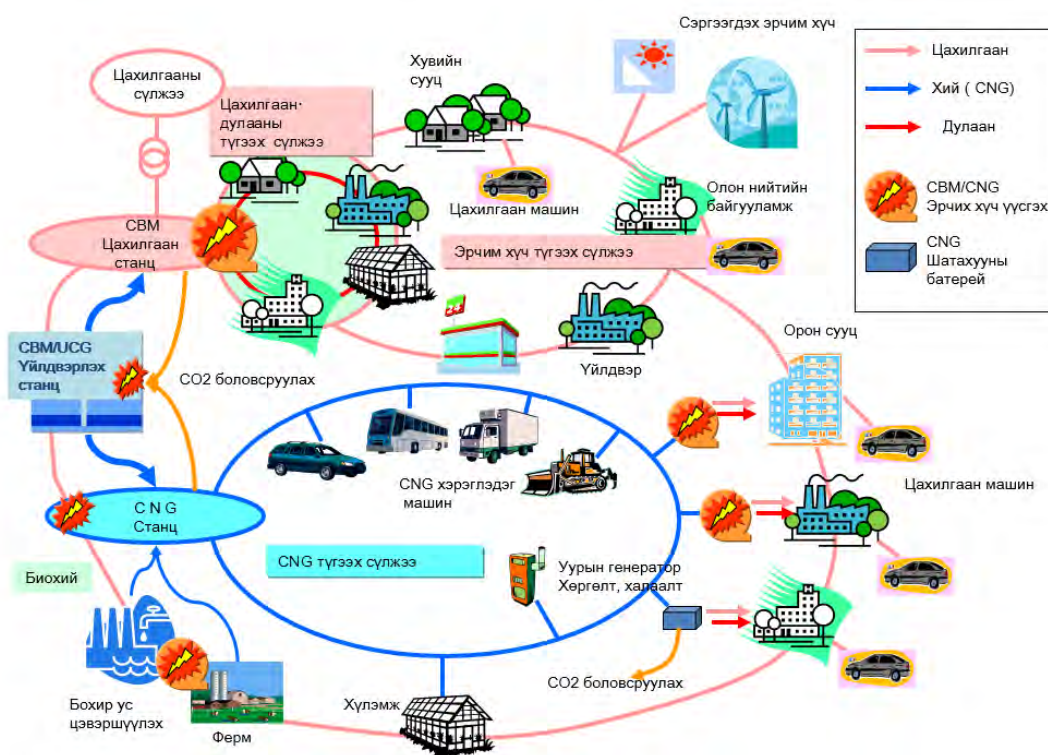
Сэргээгдэх эрчим хүч

Цахилгаан

Хий ( CNG)

Дулаан

CBM/CNG Эрчих хүч үүсгэх

CNG Шатахууны батерей

Цахилгааны сүлжээ

Хувийн сууц

Цахилгаан· дулааны түгээх сүлжээ

CBM Цахилгаан станц

Цахилгаан машин

Олон нийтийн байгууламж

Эрчим хүч түгээх сүлжээ

CBM/UCG Үйлдвэрлэх станц

CO2 боловсруулах

Үйлдвэр

Орон сууц

CNG хэрэглэдэг машин

Цахилгаан машин

C N G Станц

CNG түгээх сүлжээ

Уурын генератор Хөргөлт, халаалт

Биохий

CO2 боловсруулах

Бохир ус цэвэршүүлэх

Ферм

Хүлэмж